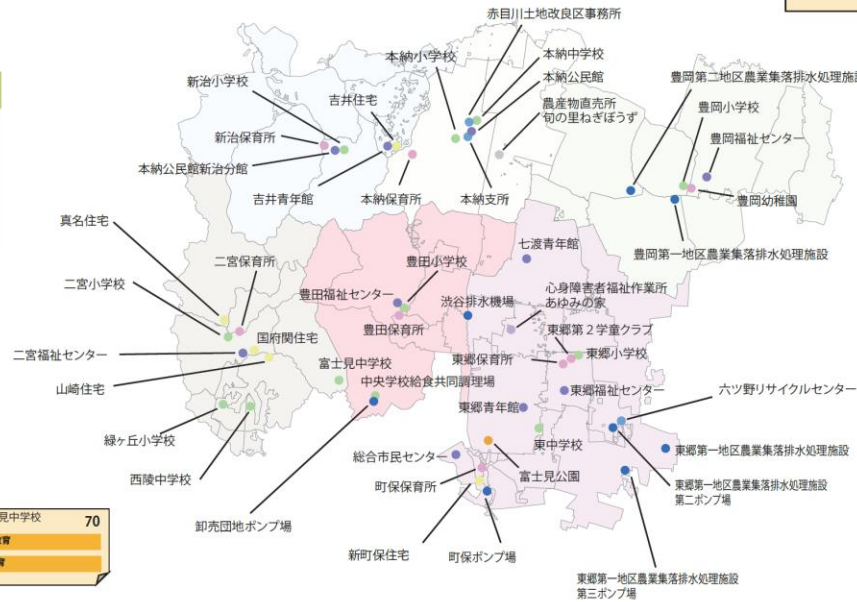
赤目川土地改良区事務所

本納小学校

本納中学校

新治小学校

本納公民館

豊岡第二地区農業集落排水処理施設

吉井住宅

農産物直売所
旬の里ねぎぼうず

豊岡小学校

新治保育所

豊岡福祉センター

本納公民館新治分館

吉井青年館

本納保育所

本納支所

豊岡幼稚園

真名住宅

七渡青年館

豊岡第一地区農業集落排水処理施設

二宮保育所

豊田小学校

二宮小学校

豊田福祉センター

渋谷排水機場

心身障害者福祉作業所
あゆみの家

国府関住宅

豊田保育所

東郷第２学童クラブ

二宮福祉センター

東郷保育所

東郷小学校

富士見中学校

山崎住宅

中央学校給食共同調理場

東郷福祉センター

六ツ野リサイクルセンター

東郷青年館

緑ヶ丘小学校

東中学校

東郷第一地区農業集落排水処理施設

西陵中学校

総合市民センター

富士見公園

町保保育所

東郷第一地区農業集落排水処理施設
第二ポンプ場

卸売団地ポンプ場

新町保住宅

町保ポンプ場

東郷第一地区農業集落排水処理施設
第三ポンプ場

見中学校 70